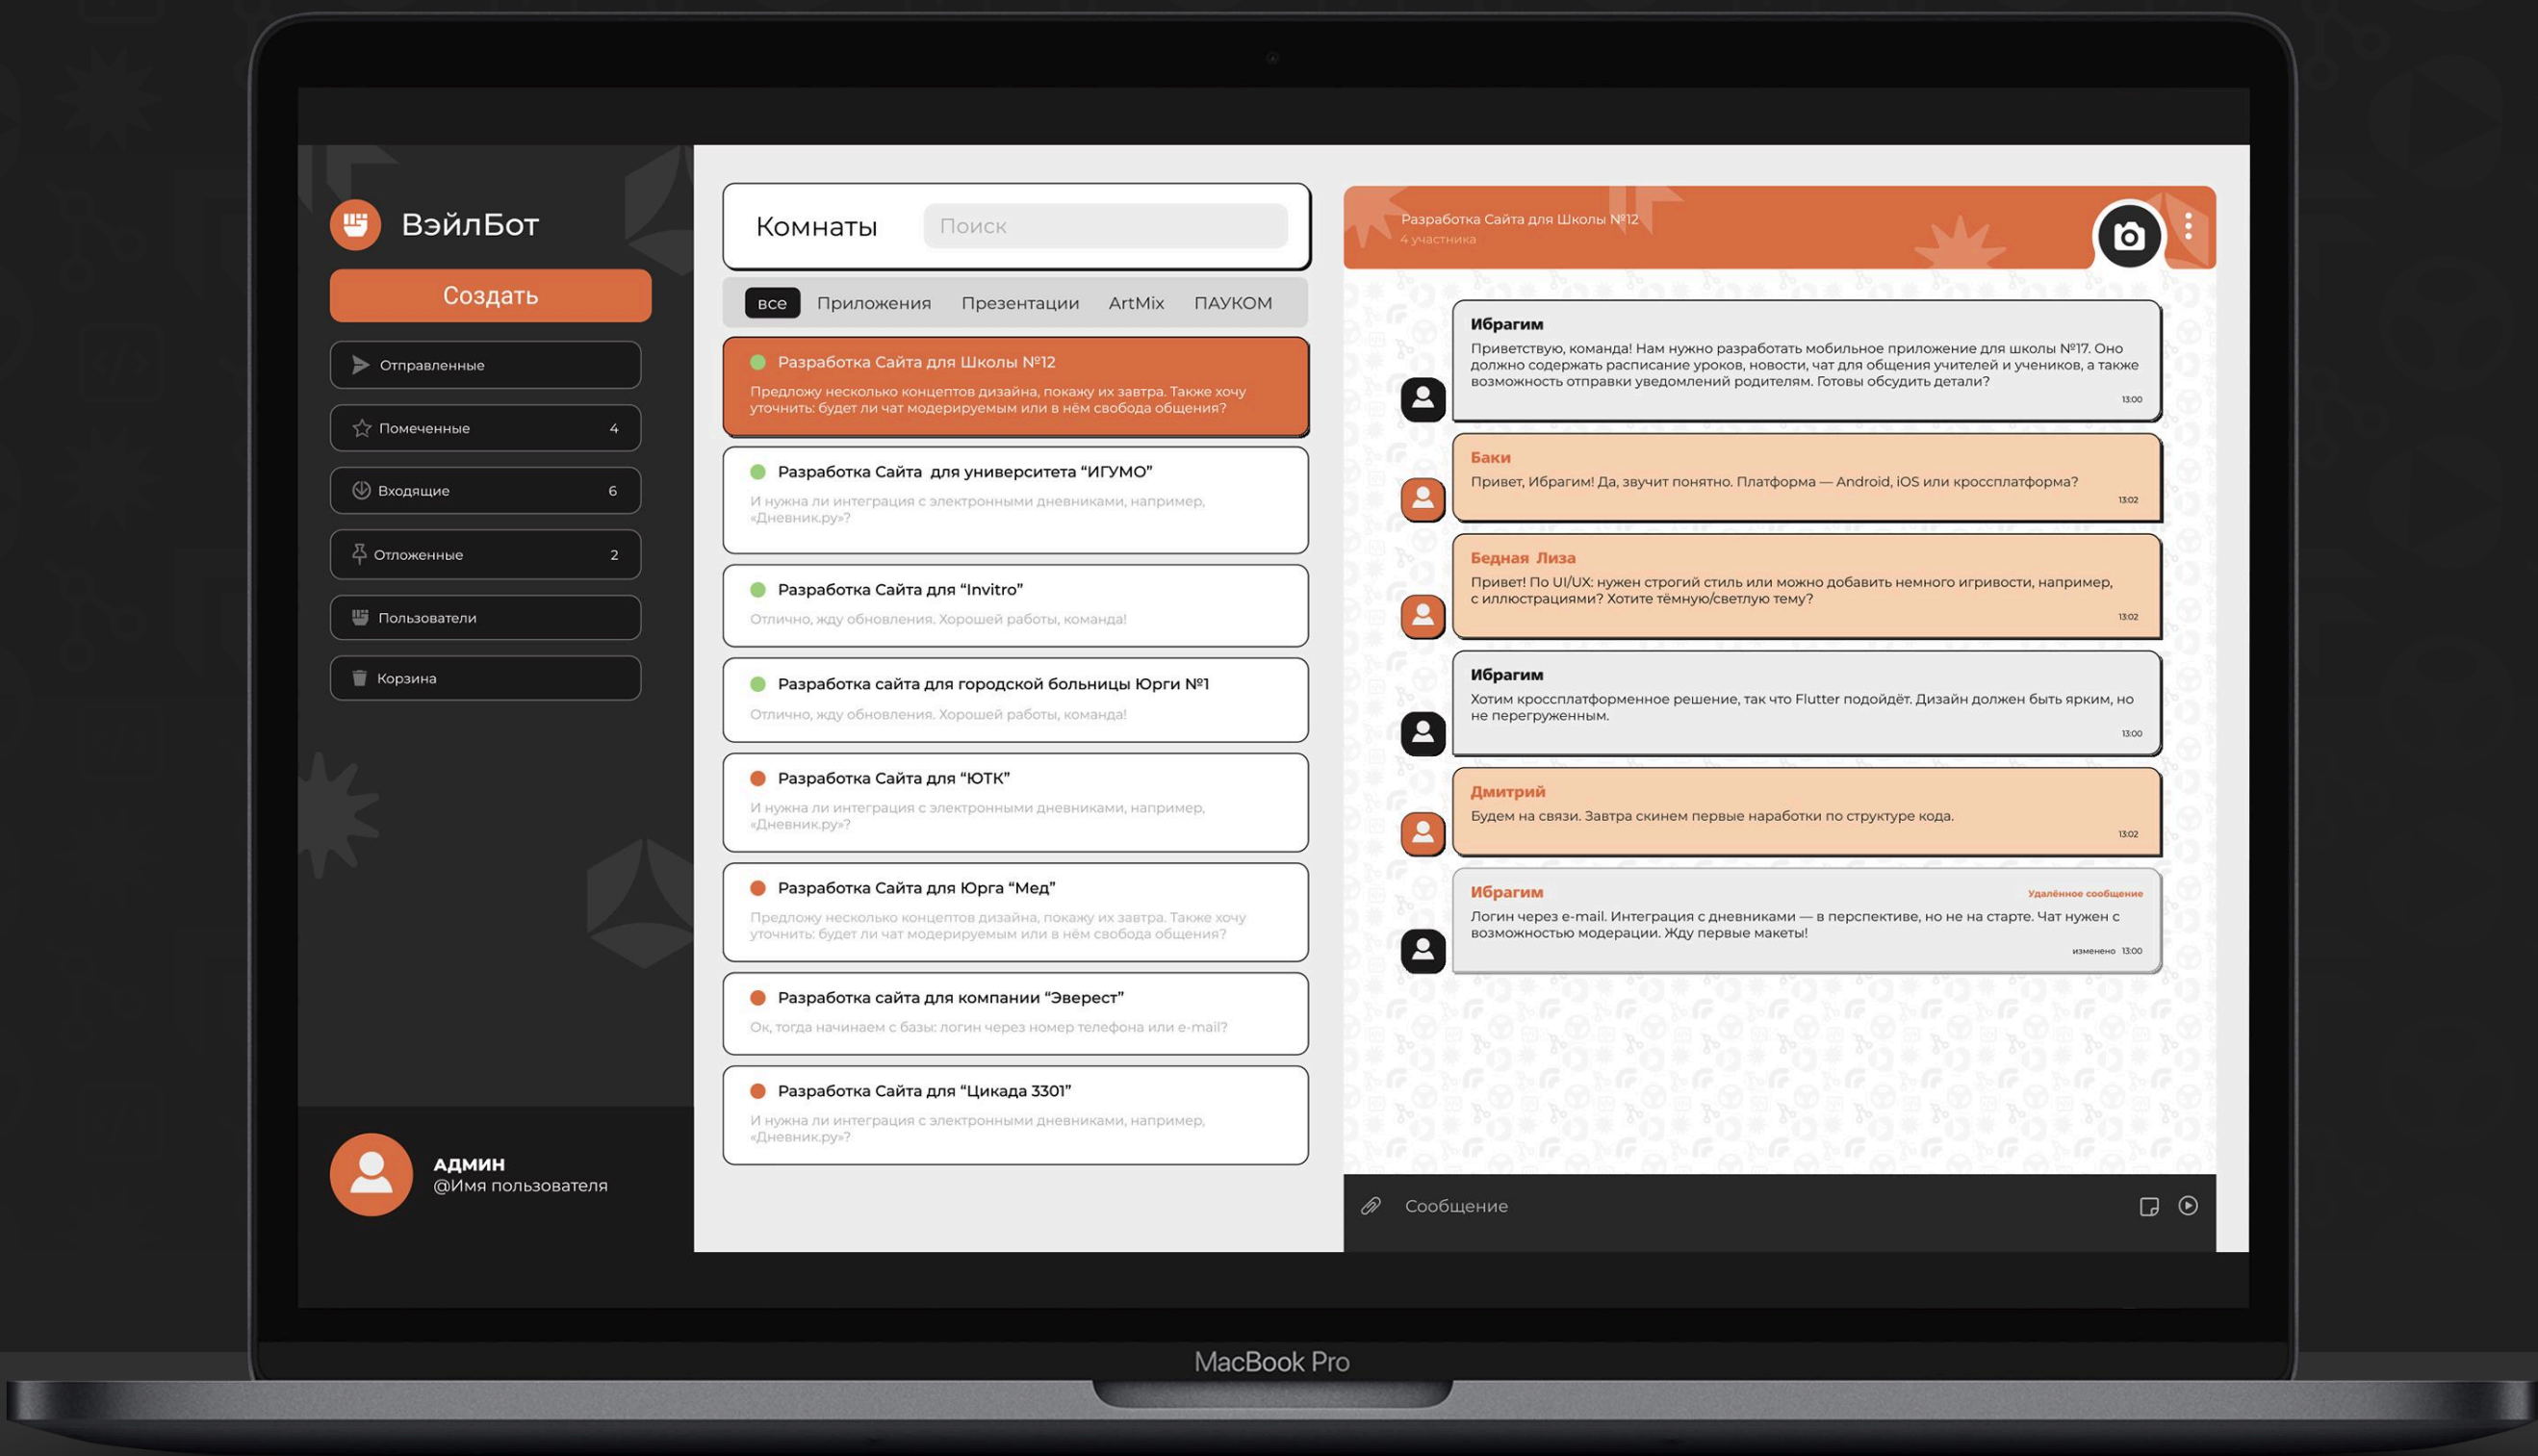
ВэйлБот

Создать

Отправленные

Помеченные 4

Входящие 6

Отложенные 2

Пользователи

Корзина

АДМИН
@Имя пользователя

Комнаты

Поиск

все Приложения Презентации ArtMix ПАУКОМ

Разработка Сайта для Школы №12
Предложу несколько концептов дизайна, покажу их завтра. Также хочу уточнить: будет ли чат модерируемым или в нём свобода общения?

Разработка Сайта для университета “ИГУМО”
И нужна ли интеграция с электронными дневниками, например, «Дневник.ру»?

Разработка Сайта для “Invitro”
Отлично, жду обновления. Хорошей работы, команда!

Разработка сайта для городской больницы Юрги №1
Отлично, жду обновления. Хорошей работы, команда!

Разработка Сайта для “ЮТК”
И нужна ли интеграция с электронными дневниками, например, «Дневник.ру»?

Разработка Сайта для Юрга “Мед”
Предложу несколько концептов дизайна, покажу их завтра. Также хочу уточнить: будет ли чат модерируемым или в нём свобода общения?

Разработка сайта для компании “Эверест”
Ок, тогда начинаем с базы: логин через номер телефона или e-mail?

Разработка Сайта для “Цикада 3301”
И нужна ли интеграция с электронными дневниками, например, «Дневник.ру»?

Разработка Сайта для Школы №12
4 участника

Ибрагим
Приветствую, команда! Нам нужно разработать мобильное приложение для школы №17. Оно должно содержать расписание уроков, новости, чат для общения учителей и учеников, а также возможность отправки уведомлений родителям. Готовы обсудить детали?
13:00

Баки
Привет, Ибрагим! Да, звучит понятно. Платформа — Android, iOS или кроссплатформа?
13:02

Бедная Лиза
Привет! По UI/UX: нужен строгий стиль или можно добавить немного игривости, например, с иллюстрациями? Хотите тёмную/светлую тему?
13:02

Ибрагим
Хотим кроссплатформенное решение, так что Flutter подойдёт. Дизайн должен быть ярким, но не перегруженным.
13:00

Дмитрий
Будем на связи. Завтра скинем первые наработки по структуре кода.
13:02

Ибрагим
Удалённое сообщение
Логин через e-mail. Интеграция с дневниками — в перспективе, но не на старте. Чат нужен с возможностью модерации. Жду первые макеты!
изменено 13:00

Сообщение

MacBook Pro